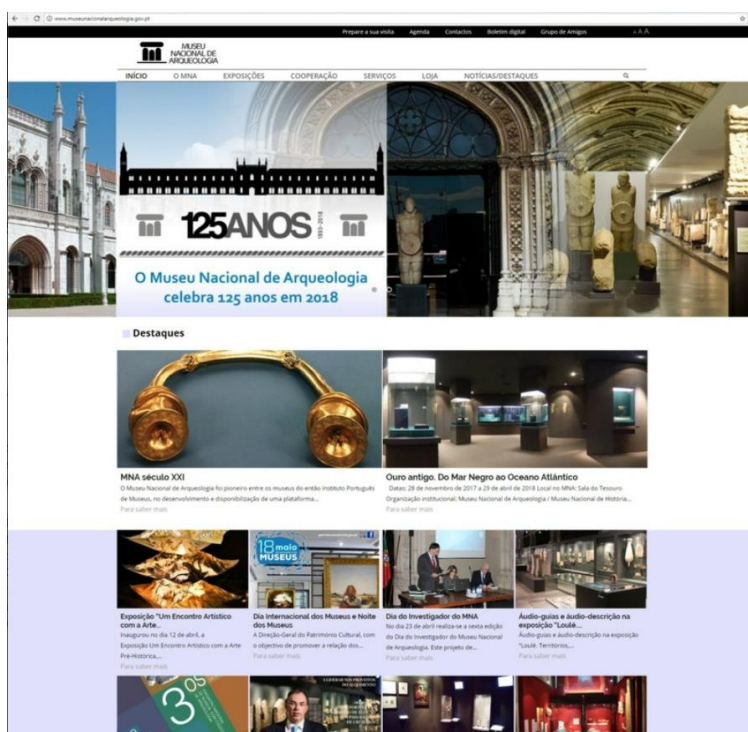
www.museunacionalarqueologia.gov.pt

Prepare a sua visita Agenda Contactos Boletim digital Grupo de Amigos A A A

MUSEU NACIONAL DE ARQUEOLOGIA

INÍCIO O MNA EXPOSIÇÕES COOPERAÇÃO SERVIÇOS LOJA NOTÍCIAS/DESTAQUES

125ANOS 1893-2018

O Museu Nacional de Arqueologia celebra 125 anos em 2018

Destaques

MNA século XXI
O Museu Nacional de Arqueologia foi pioneiro entre os museus do então Instituto Português de Museus, no desenvolvimento e disponibilização de uma plataforma...
Para saber mais

Ouro antigo. Do Mar Negro ao Oceano Atlântico
Datas: 28 de novembro de 2017 a 29 de abril de 2018 Local no MNA: Sala do Tesouro Organização institucional: Museu Nacional de Arqueologia / Museu Nacional de História...
Para saber mais

Exposição "Um Encontro Artístico com a Arte...
Inaugurou no dia 12 de abril, a Exposição Um Encontro Artístico com a Arte Pré-Histórica...
Para saber mais

18 maio MUSEUS
Dia Internacional dos Museus e Noite dos Museus
A Direção-Geral do Património Cultural, com o objectivo de promover a relação dos...
Para saber mais

Dia do Investigador do MNA
No dia 23 de abril realiza-se a sexta edição do Dia do Investigador do Museu Nacional de Arqueologia. Este projeto de...
Para saber mais

Áudio-guias e áudio-descrição na exposição "Loulé...
Áudio-guias e áudio-descrição na exposição "Loulé. Territórios...
Para saber mais

3
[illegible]